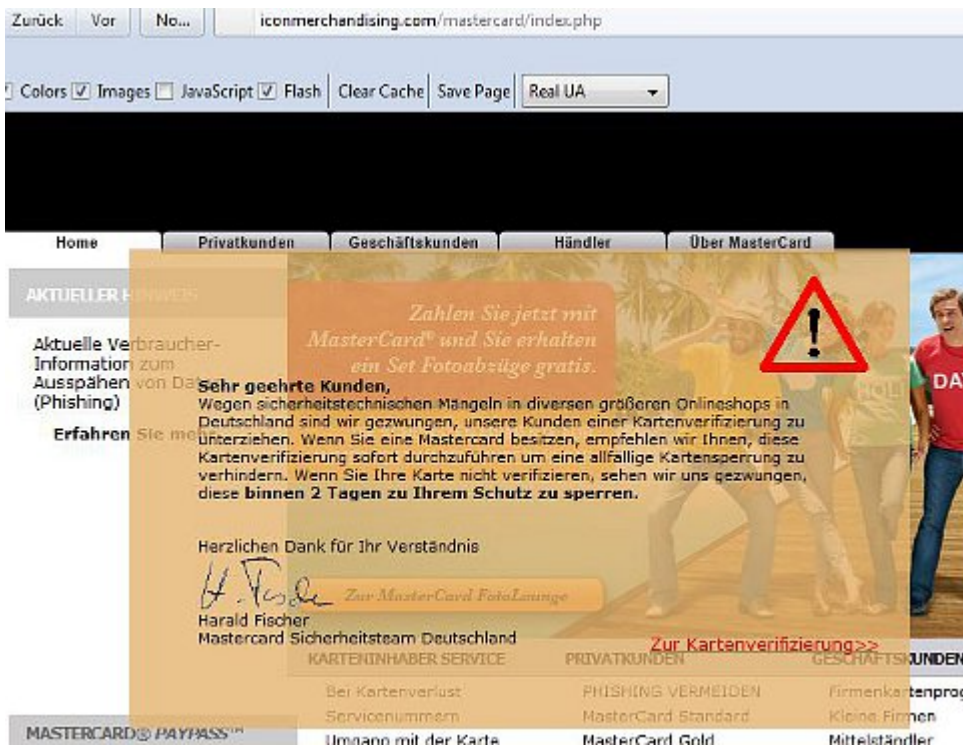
Zurück Vor No... iconmerchandising.com/mastercard/index.php

Colors ☑ Images ☐ JavaScript ☑ Flash Clear Cache Save Page Real UA

Home Privatkunden Geschäftskunden Händler Über MasterCard

AKTUELLER HINWEIS

Aktuelle Verbraucher-Information zum Ausspähen von Da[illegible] (Phishing)

Erfahren Sie mehr

Zahlen Sie jetzt mit MasterCard® und Sie erhalten ein Set Fotoabzüge gratis.

DA

**Sehr geehrte Kunden,**
Wegen sicherheitstechnischen Mängeln in diversen größeren Onlineshops in Deutschland sind wir gezwungen, unsere Kunden einer Kartenverifizierung zu unterziehen. Wenn Sie eine Mastercard besitzen, empfehlen wir Ihnen, diese Kartenverifizierung sofort durchzuführen um eine allfällige Kartensperrung zu verhindern. Wenn Sie Ihre Karte nicht verifizieren, sehen wir uns gezwungen, diese **binnen 2 Tagen zu Ihrem Schutz zu sperren.**

Herzlichen Dank für Ihr Verständnis

H. Fischer

Zur MasterCard FotoLounge

Harald Fischer
Mastercard Sicherheitsteam Deutschland

Zur Kartenverifizierung>>

KARTENINHABER SERVICE PRIVATKUNDEN GESCHÄFTSKUNDEN

Bei Kartenverlust PHISHING VERMEIDEN Firmenkartenprog
Servicenummern MasterCard Standard Kleine Firmen
Umgang mit der Karte MasterCard Gold Mittelständler

MASTERCARD® PAYPASS™